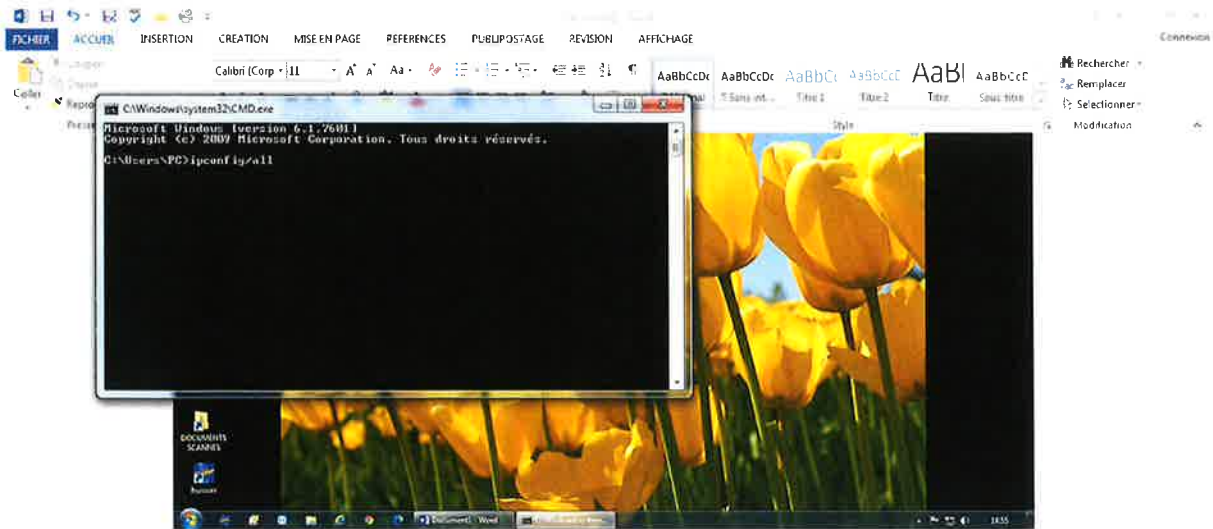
FICHIER ACCUEIL INSERTION CREATION MISE EN PAGE REFERENCES PUBLIPOSTAGE REVISION AFFICHAGE

Connexion

Coller

Calibri (Corp 11

AaBbCcDc AaBbCcDc AaBbCc AaBbCcC AaBl AaBbCcE

Titre 1 Titre 2 Titre Sous-titre

Style

Rechercher
Remplacer
Sélectionner
Modification

C:\Windows\system32\CMD.exe

Microsoft Windows [version 6.1.7601]
Copyright (c) 2009 Microsoft Corporation. Tous droits réservés.

C:\Users\PC>ipconfig/all

DOCUMENTS SCANNES

Document1 - Word

18:55